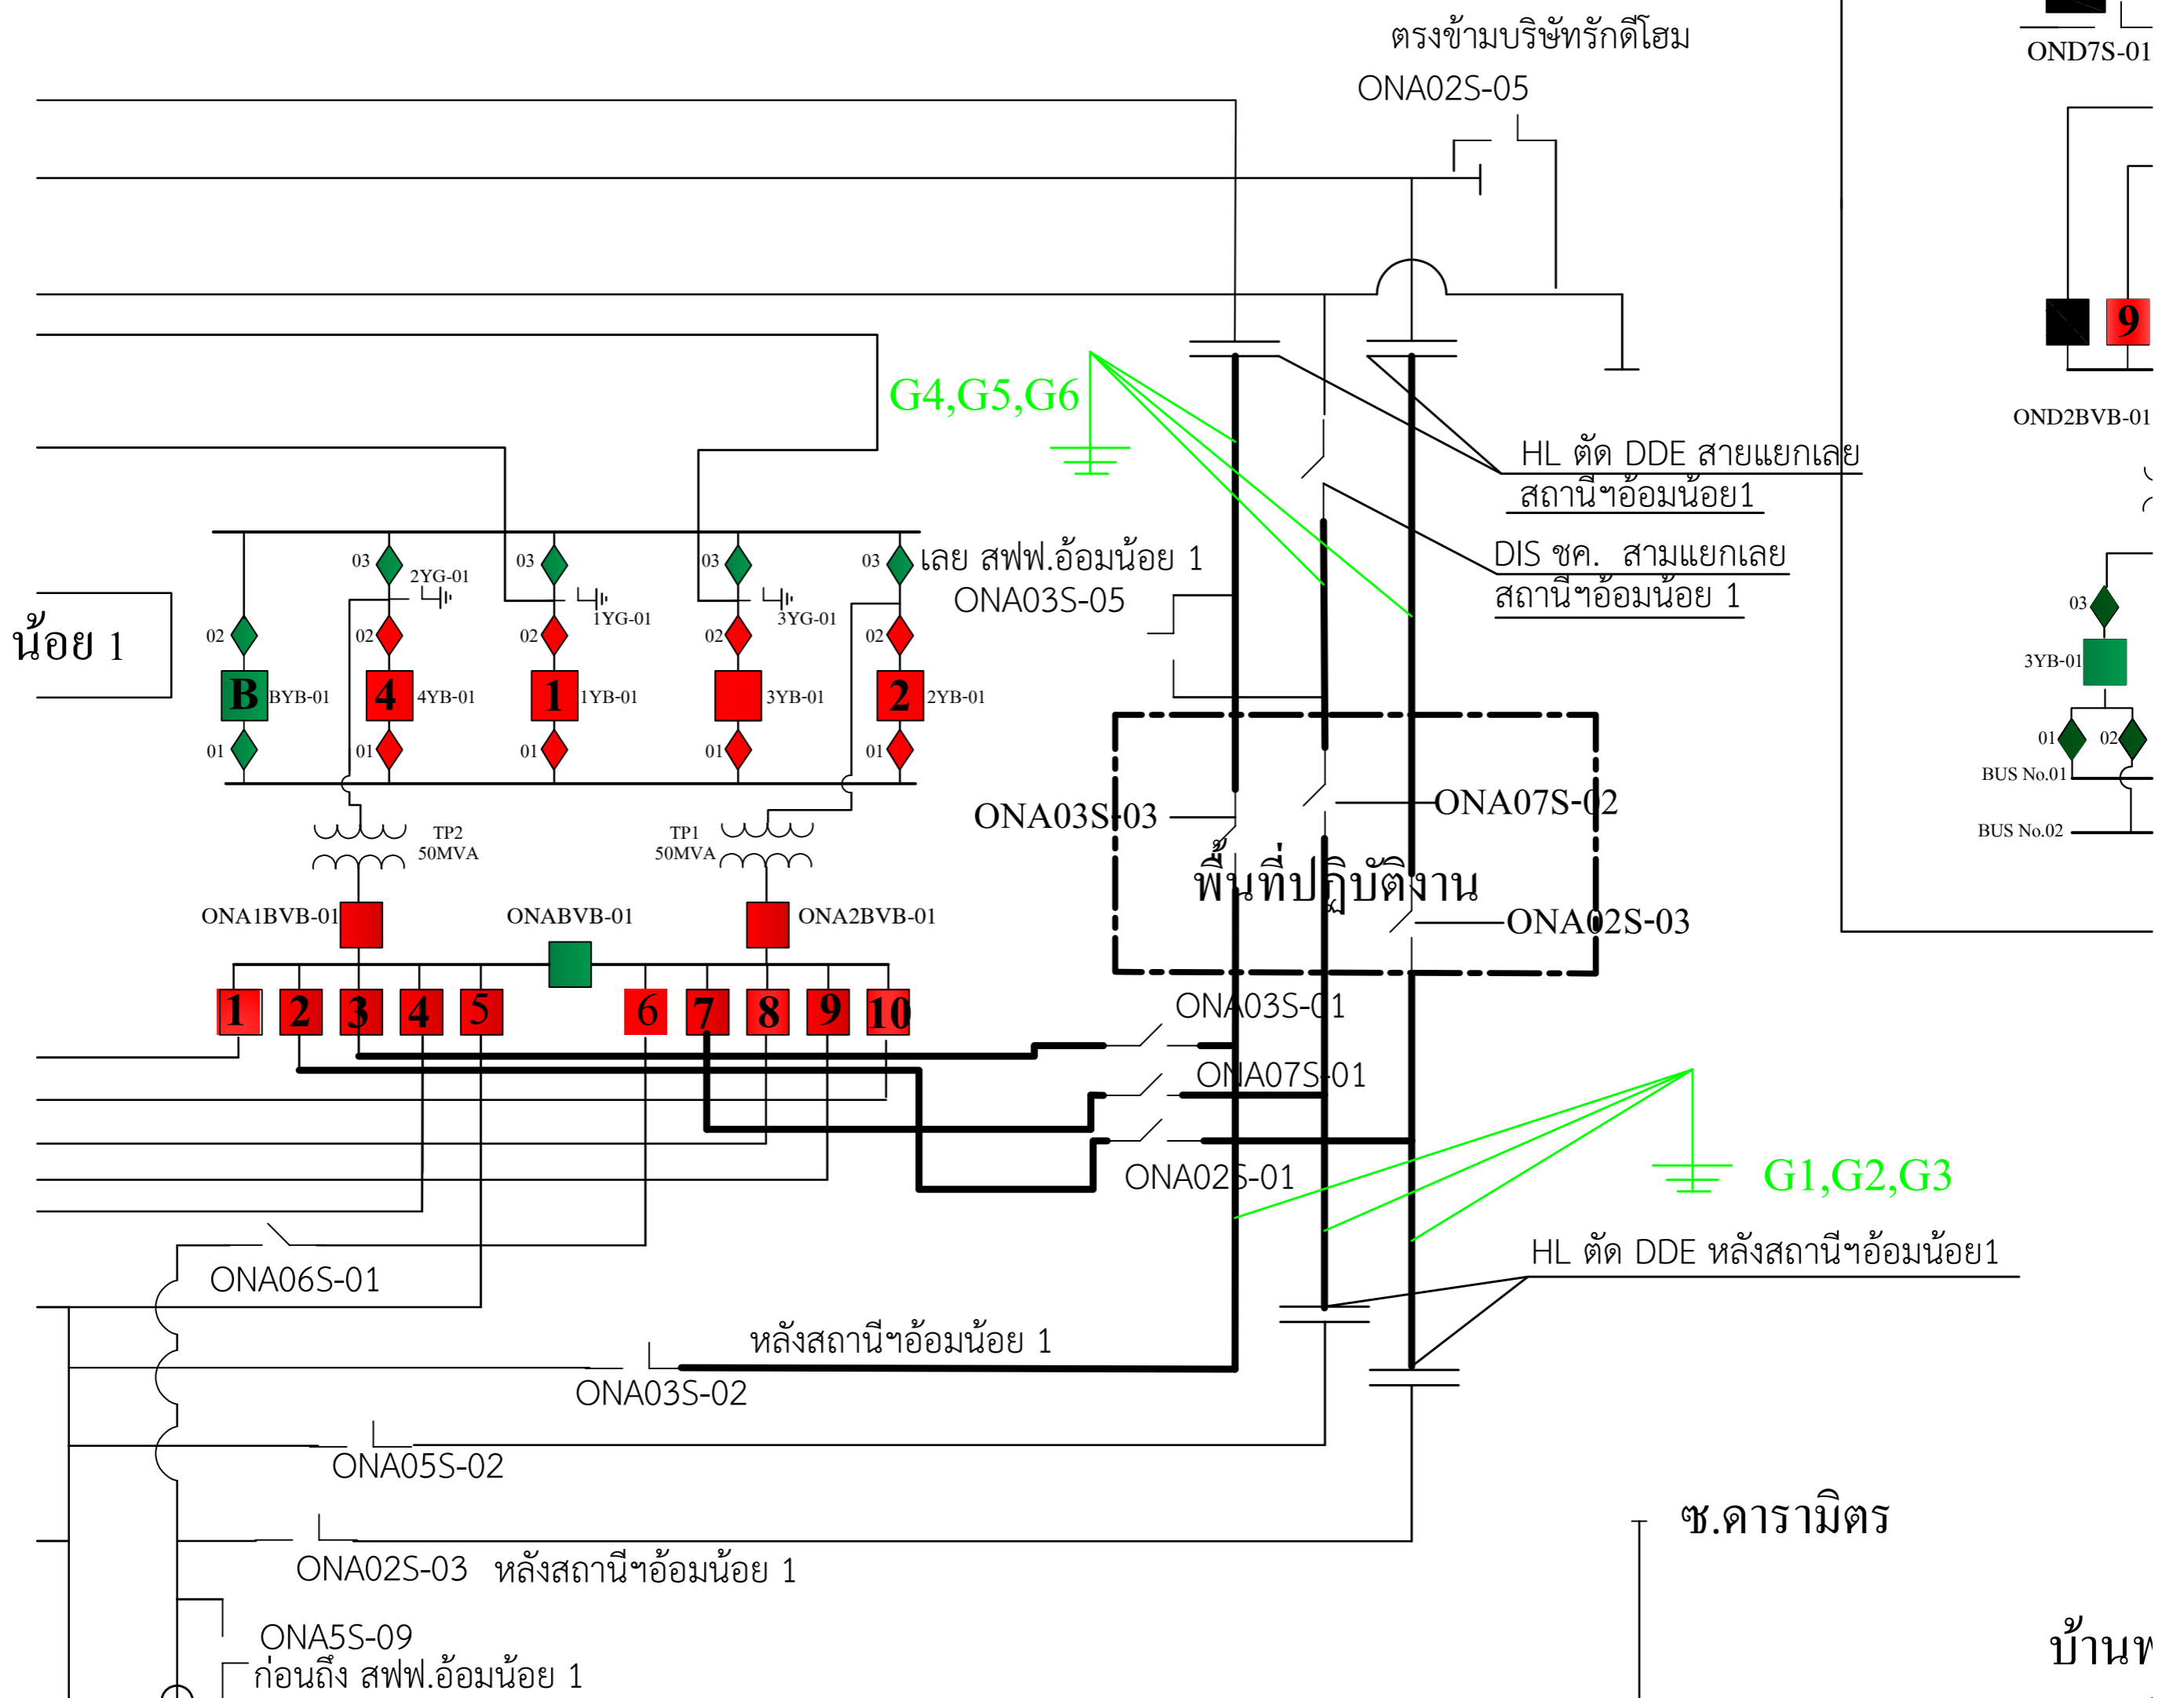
ตรงข้ามบริษัทรักดีโฮม
ONA02S-05
OND7S-01
OND2BVB-01
9
G4,G5,G6
HL ตัด DDE สายแยกเลย
สถานีฯอ้อมน้อย1
DIS ชค. สามแยกเลย
สถานีฯอ้อมน้อย 1
เลย สฟฟ.อ้อมน้อย 1
ONA03S-05
น้อย 1
03 2YG-01
03 1YG-01
03 3YG-01
03
02 02 02 02 02
B BYB-01
4 4YB-01
1 1YB-01
3YB-01
2 2YB-01
01 01 01 01 01
03
3YB-01
01 02
BUS No.01
BUS No.02
TP2 50MVA
TP1 50MVA
ONA03S-03
ONA07S-02
พื้นที่ปฏิบัติงาน
ONA02S-03
ONA1BVB-01
ONABVB-01
ONA2BVB-01
1 2 3 4 5 6 7 8 9 10
ONA03S-01
ONA07S-01
ONA02S-01
G1,G2,G3
HL ตัด DDE หลังสถานีฯอ้อมน้อย1
ONA06S-01
หลังสถานีฯอ้อมน้อย 1
ONA03S-02
ONA05S-02
ซ.ดารามิตร
ONA02S-03 หลังสถานีฯอ้อมน้อย 1
ONA5S-09
ก่อนถึง สฟฟ.อ้อมน้อย 1
บ้านพ